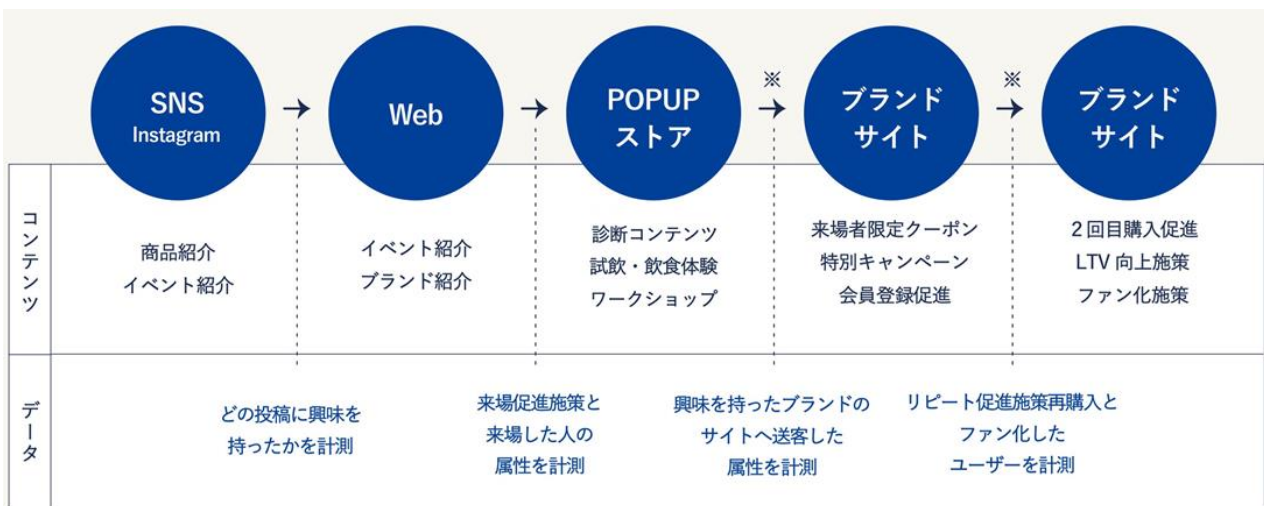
SNS
Instagram

→

Web

→

POPUP
ストア

※
→

ブランド
サイト

※
→

ブランド
サイト

コンテンツ

商品紹介
イベント紹介

イベント紹介
ブランド紹介

診断コンテンツ
試飲・飲食体験
ワークショップ

来場者限定クーポン
特別キャンペーン
会員登録促進

2回目購入促進
LTV 向上施策
ファン化施策

データ

どの投稿に興味を
持ったかを計測

来場促進施策と
来場した人の
属性を計測

興味を持ったブランドの
サイトへ送客した
属性を計測

リピート促進施策再購入と
ファン化した
ユーザーを計測